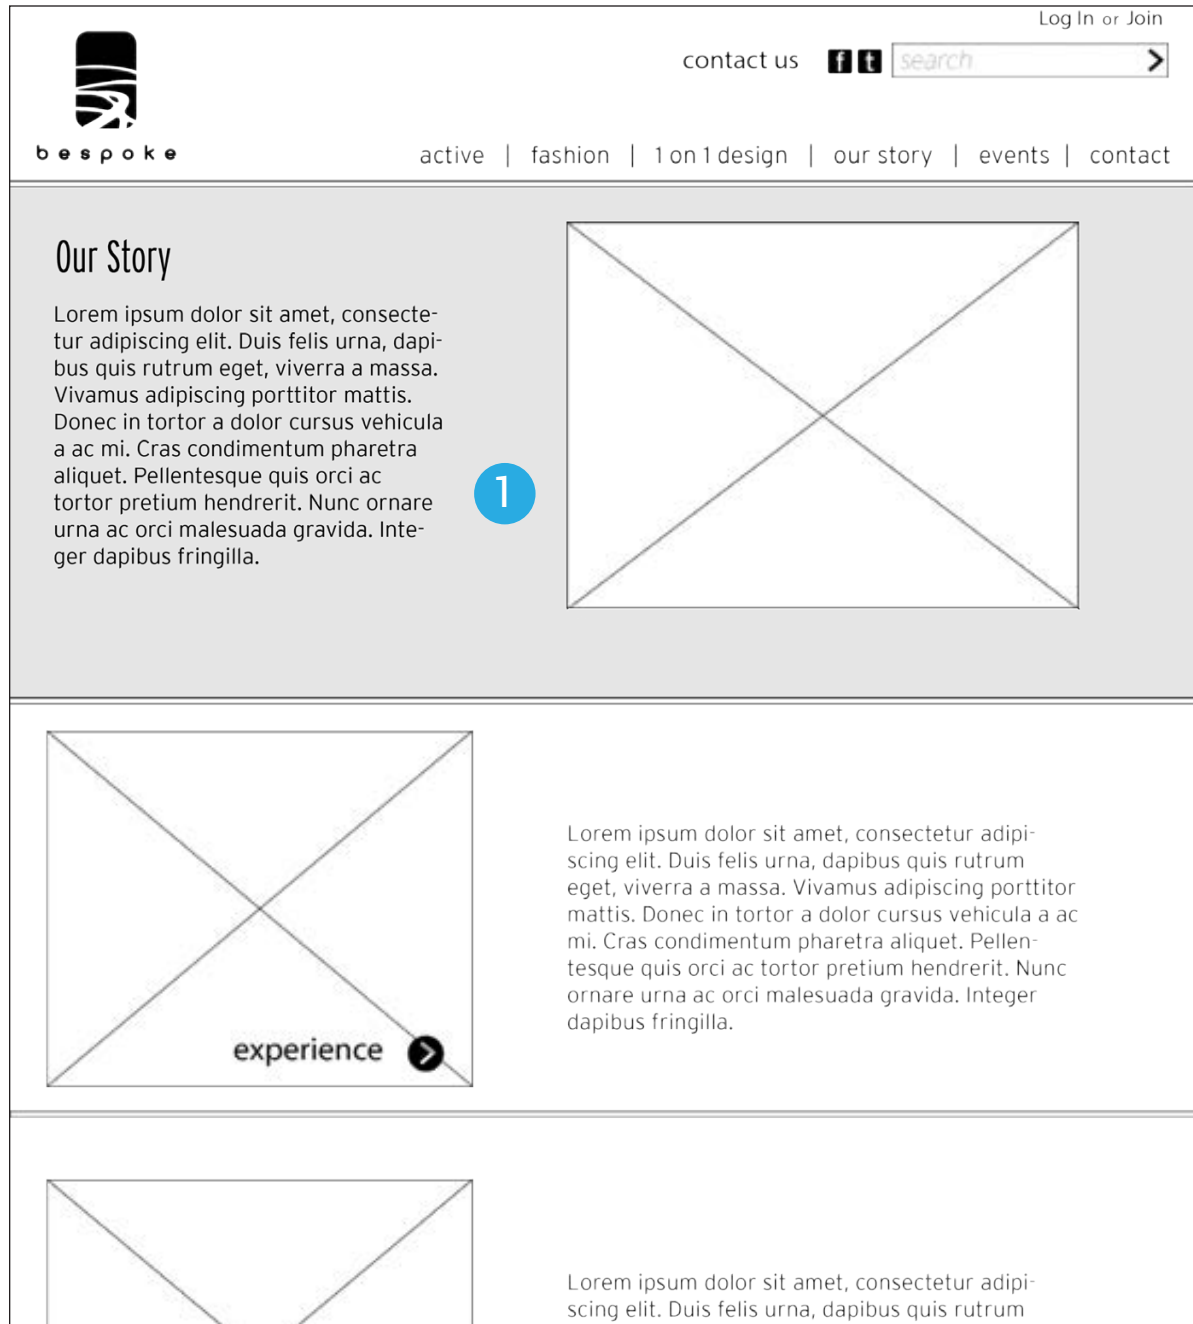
Log In or Join

contact us f t search

bespoke

active | fashion | 1 on 1 design | our story | events | contact

Our Story

Lorem ipsum dolor sit amet, consectetur adipiscing elit. Duis felis urna, dapibus quis rutrum eget, viverra a massa. Vivamus adipiscing porttitor mattis. Donec in tortor a dolor cursus vehicula a ac mi. Cras condimentum pharetra aliquet. Pellentesque quis orci ac tortor pretium hendrerit. Nunc ornare urna ac orci malesuada gravida. Integer dapibus fringilla.

1

experience

Lorem ipsum dolor sit amet, consectetur adipiscing elit. Duis felis urna, dapibus quis rutrum eget, viverra a massa. Vivamus adipiscing porttitor mattis. Donec in tortor a dolor cursus vehicula a ac mi. Cras condimentum pharetra aliquet. Pellentesque quis orci ac tortor pretium hendrerit. Nunc ornare urna ac orci malesuada gravida. Integer dapibus fringilla.

Lorem ipsum dolor sit amet, consectetur adipiscing elit. Duis felis urna, dapibus quis rutrum